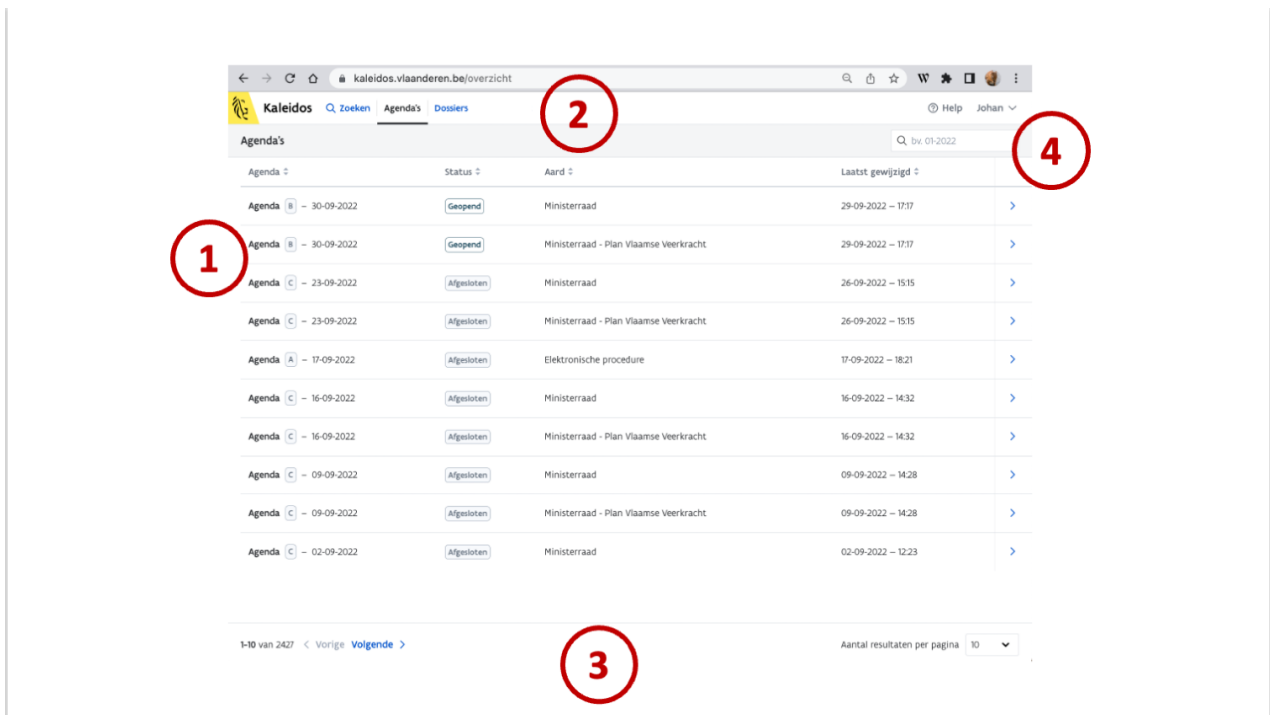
kaleidos.vlaanderen.be/overzicht

W

Kaleidos Zoeken Agenda's Dossiers

Help Johan

2

Agenda's

bv. 01-2022

4

| Agenda | Status | Aard | Laatst gewijzigd |
|---|---|---|---|
| Agenda B – 30-09-2022 | Geopend | Ministerraad | 29-09-2022 – 17:17 |
| Agenda B – 30-09-2022 | Geopend | Ministerraad - Plan Vlaamse Veerkracht | 29-09-2022 – 17:17 |
| Agenda C – 23-09-2022 | Afgesloten | Ministerraad | 26-09-2022 – 15:15 |
| Agenda C – 23-09-2022 | Afgesloten | Ministerraad - Plan Vlaamse Veerkracht | 26-09-2022 – 15:15 |
| Agenda A – 17-09-2022 | Afgesloten | Elektronische procedure | 17-09-2022 – 18:21 |
| Agenda C – 16-09-2022 | Afgesloten | Ministerraad | 16-09-2022 – 14:32 |
| Agenda C – 16-09-2022 | Afgesloten | Ministerraad - Plan Vlaamse Veerkracht | 16-09-2022 – 14:32 |
| Agenda C – 09-09-2022 | Afgesloten | Ministerraad | 09-09-2022 – 14:28 |
| Agenda C – 09-09-2022 | Afgesloten | Ministerraad - Plan Vlaamse Veerkracht | 09-09-2022 – 14:28 |
| Agenda C – 02-09-2022 | Afgesloten | Ministerraad | 02-09-2022 – 12:23 |

1

1-10 van 2427 < Vorige Volgende >

3

Aantal resultaten per pagina 10